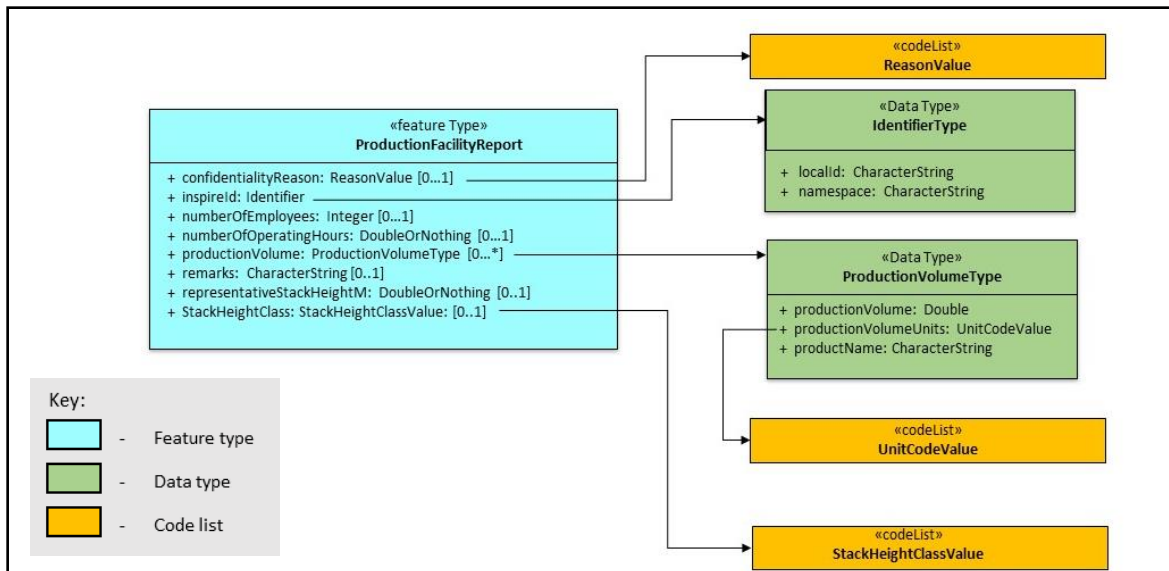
«codeList»
ReasonValue

«feature Type»
ProductionFacilityReport

+ confidentialityReason: ReasonValue [0...1]
+ inspireId: Identifier
+ numberOfEmployees: Integer [0...1]
+ numberOfOperatingHours: DoubleOrNothing [0...1]
+ productionVolume: ProductionVolumeType [0...*]
+ remarks: CharacterString [0..1]
+ representativeStackHeightM: DoubleOrNothing [0..1]
+ StackHeightClass: StackHeightClassValue: [0..1]

«Data Type»
IdentifierType

+ localId: CharacterString
+ namespace: CharacterString

«Data Type»
ProductionVolumeType

+ productionVolume: Double
+ productionVolumeUnits: UnitCodeValue
+ productName: CharacterString

«codeList»
UnitCodeValue

«codeList»
StackHeightClassValue

Key:
- Feature type
- Data type
- Code list